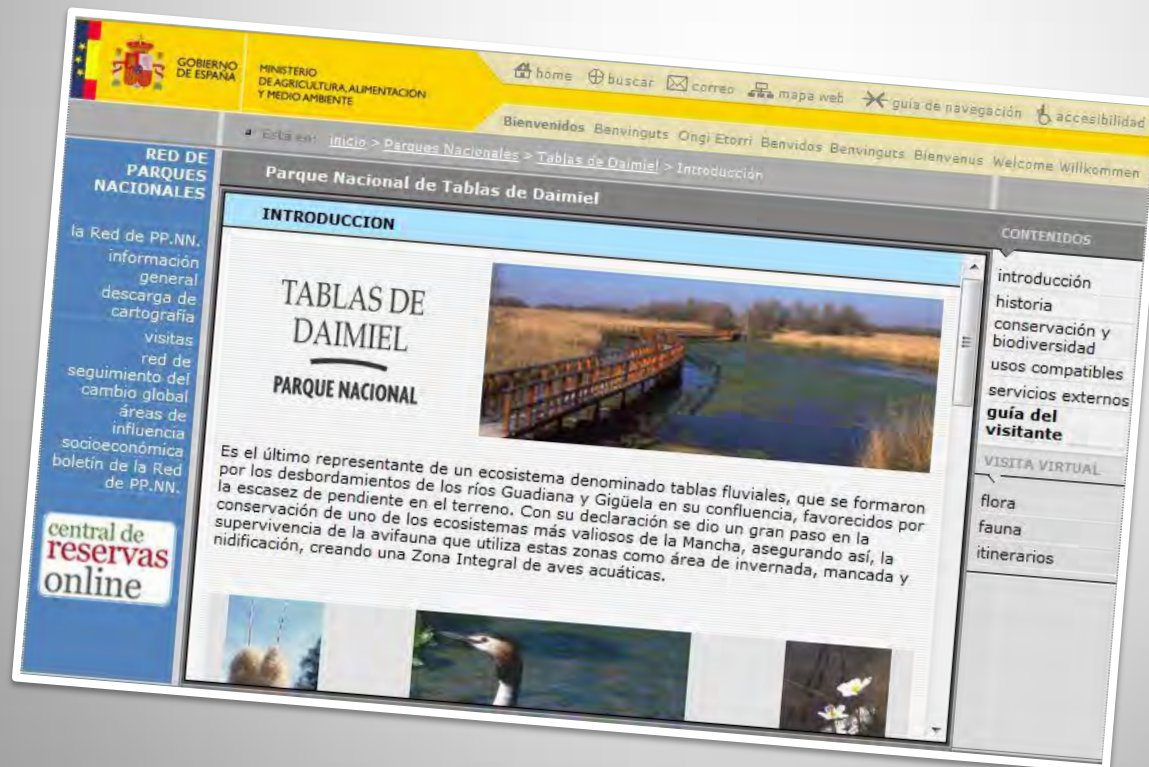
GOBIERNO DE ESPAÑA

MINISTERIO DE AGRICULTURA, ALIMENTACIÓN Y MEDIO AMBIENTE

home buscar correo mapa web guía de navegación accesibilidad

Bienvenidos Benvinguts Ongi Etorri Benvidos Benvinguts Bienvenus Welcome Willkommen

Está en: Inicio > Parques Nacionales > Tablas de Daimiel > Introducción

RED DE PARQUES NACIONALES

la Red de PP.NN.
información general
descarga de cartografía
visitas
red de seguimiento del cambio global
áreas de influencia socioeconómica
boletín de la Red de PP.NN.

central de reservas online

Parque Nacional de Tablas de Daimiel

INTRODUCCION

TABLAS DE DAIMIEL
PARQUE NACIONAL

Es el último representante de un ecosistema denominado tablas fluviales, que se formaron por los desbordamientos de los ríos Guadiana y Gigüela en su confluencia, favorecidos por la escasez de pendiente en el terreno. Con su declaración se dio un gran paso en la conservación de uno de los ecosistemas más valiosos de la Mancha, asegurando así, la supervivencia de la avifauna que utiliza estas zonas como área de invernada, mancada y nidificación, creando una Zona Integral de aves acuáticas.

CONTENIDOS
introducción
historia
conservación y biodiversidad
usos compatibles
servicios externos
guía del visitante

VISITA VIRTUAL
flora
fauna
itinerarios